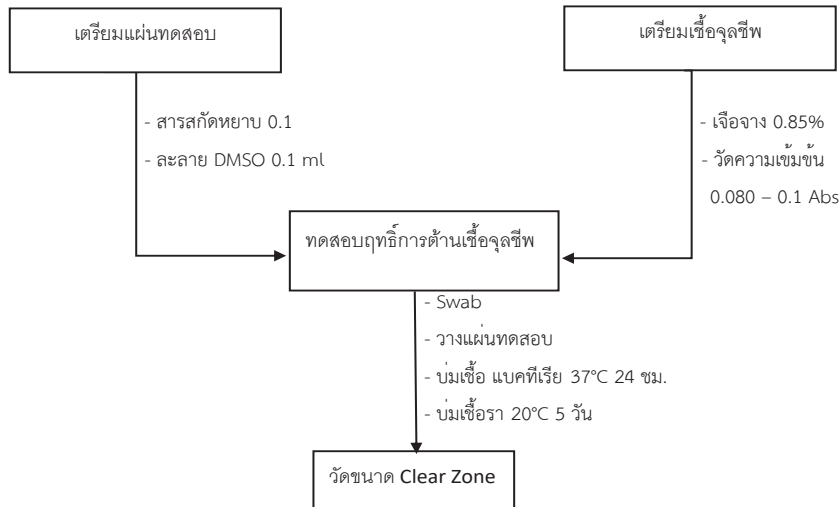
เตรียมแผ่นทดสอบ

เตรียมเชื้อจุลชีพ

- สารสกัดหยาบ 0.1

- ละลาย DMSO 0.1 ml

- เจือจาง 0.85%

- วัดความเข้มข้น 0.080 – 0.1 Abs

ทดสอบฤทธิ์การต้านเชื้อจุลชีพ

- Swab

- วางแผ่นทดสอบ

- บ่มเชื้อ แบคทีเรีย 37°C 24 ชม.

- บ่มเชื้อรา 20°C 5 วัน

วัดขนาด Clear Zone